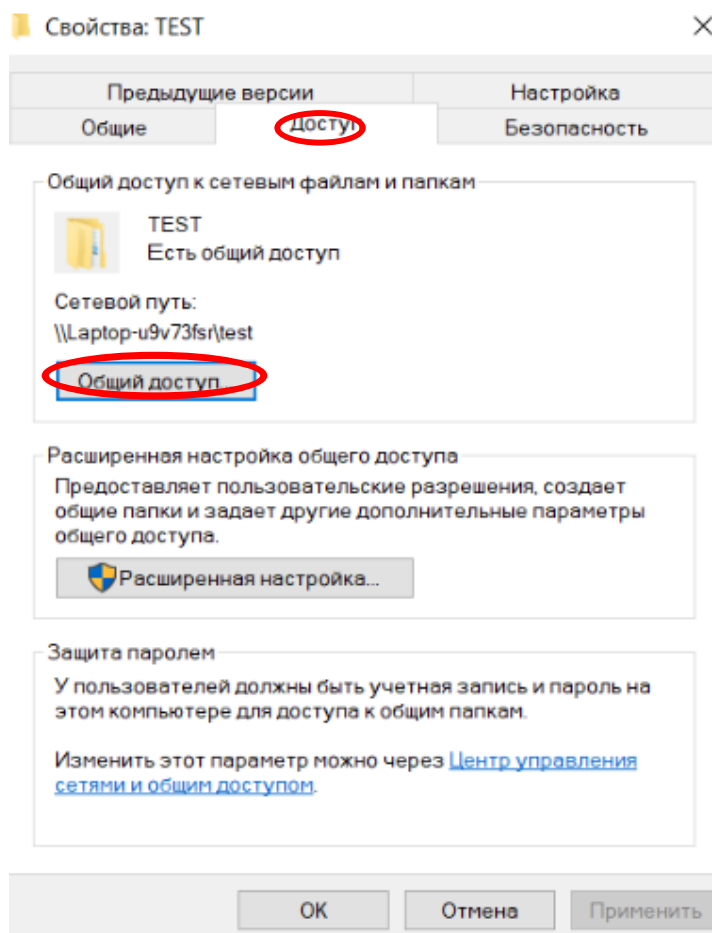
Свойства: TEST

Предыдущие версии
Настройка
Общие
Доступ
Безопасность

Общий доступ к сетевым файлам и папкам

TEST
Есть общий доступ

Сетевой путь:
\\Laptop-u9v73fsr\test

Общий доступ...

Расширенная настройка общего доступа

Предоставляет пользовательские разрешения, создает общие папки и задает другие дополнительные параметры общего доступа.

Расширенная настройка...

Защита паролем

У пользователей должны быть учетная запись и пароль на этом компьютере для доступа к общим папкам.

Изменить этот параметр можно через Центр управления сетями и общим доступом.

OK
Отмена
Применить